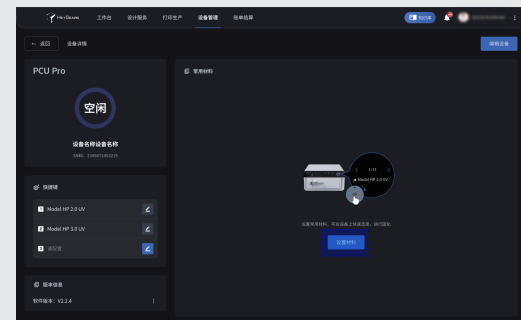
HeyGears 工作台 设计服务 打印生产 设备管理 账单结算

← 返回 设备详情

解绑设备

PCU Pro

空闲

设备名称设备名称

SN码: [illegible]

快捷键

1 Model HP 2.0 UV

2 Model HP 3.0 UV

3 未设置

版本信息

软件版本: V2.2.4

常用材料

1/11

Model HP 2.0 UV

设置常用材料，可在设备上快捷选择，便打固化

设置材料